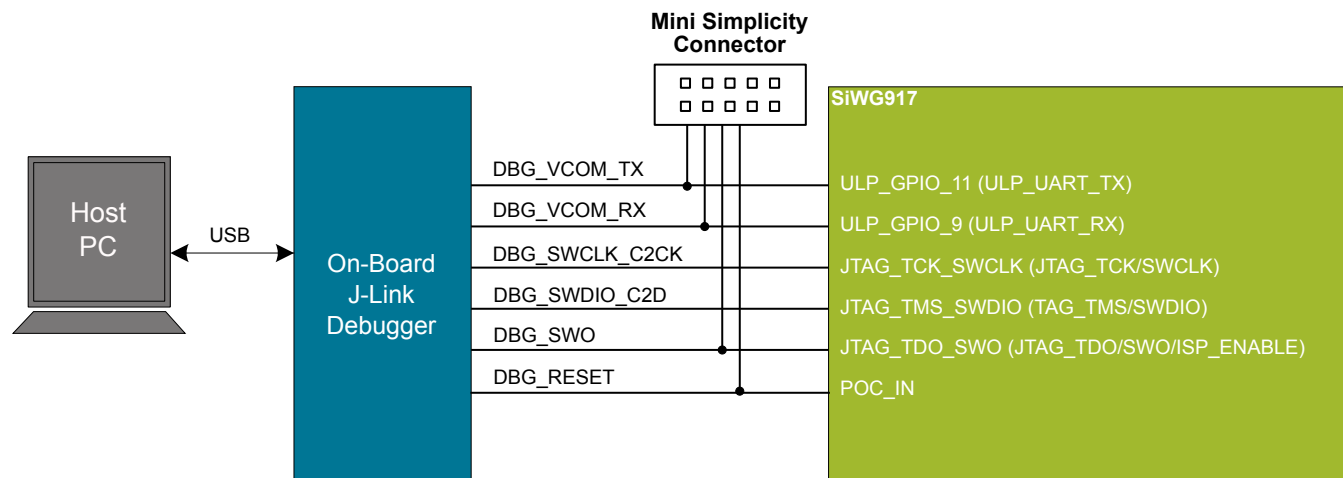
Mini Simplicity Connector

SiWG917

Host PC

USB

On-Board J-Link Debugger

DBG_VCOM_TX

DBG_VCOM_RX

DBG_SWCLK_C2CK

DBG_SWDIO_C2D

DBG_SWO

DBG_RESET

ULP_GPIO_11 (ULP_UART_TX)

ULP_GPIO_9 (ULP_UART_RX)

JTAG_TCK_SWCLK (JTAG_TCK/SWCLK)

JTAG_TMS_SWDIO (TAG_TMS/SWDIO)

JTAG_TDO_SWO (JTAG_TDO/SWO/ISP_ENABLE)

POC_IN